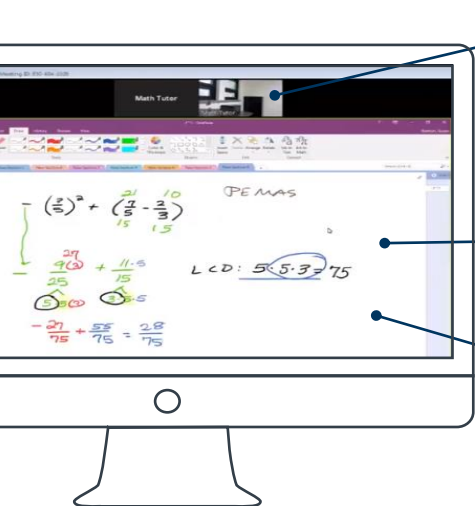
Meeting ID: 810 404 2128

Math Tutor

PEMAS

$-\left(\frac{3}{5}\right)^2+\left(\frac{7}{5}-\frac{2}{3}\right)$

21 10

15 15

$-\frac{9\cdot 3}{25}+\frac{11\cdot 5}{15}$

27

5·5·3 3·5

LCD: 5·5·3 = 75

$-\frac{27}{75}+\frac{55}{75}=\frac{28}{75}$